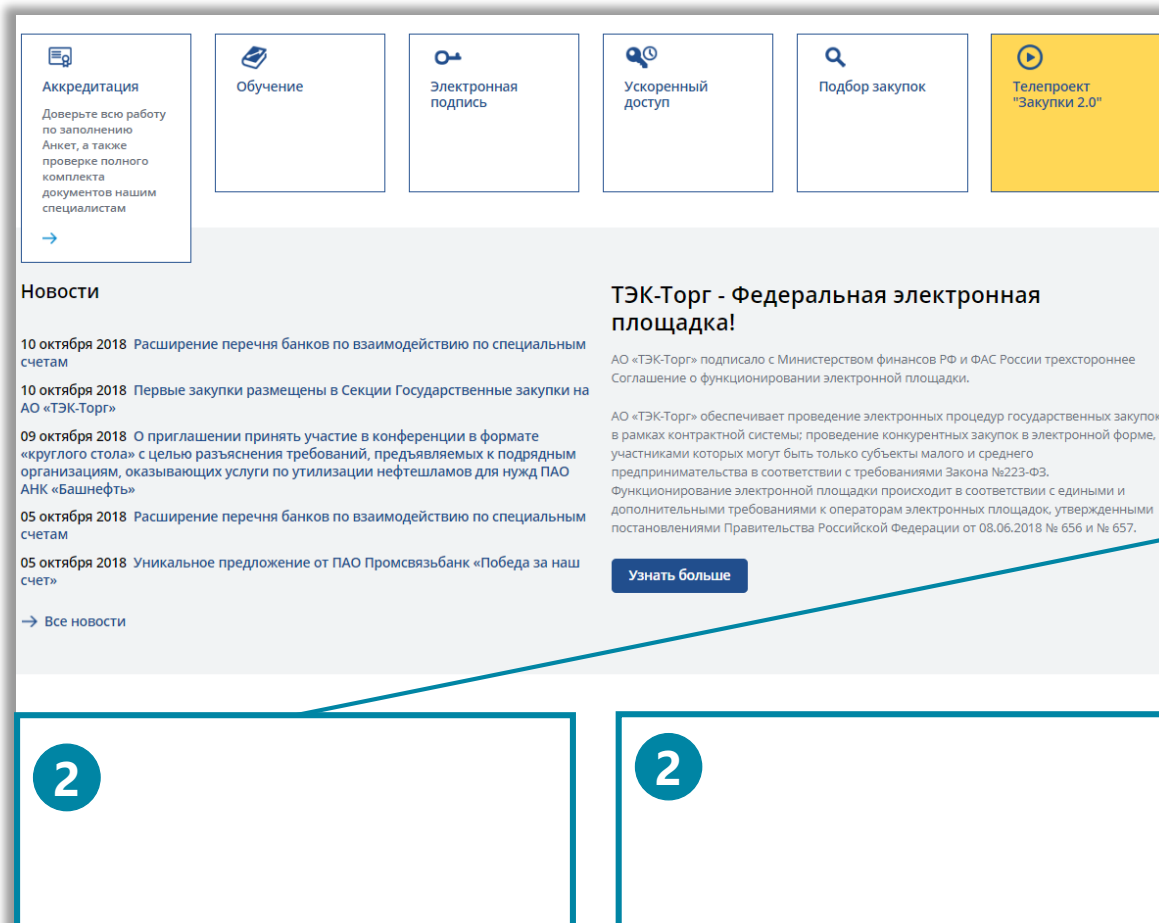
Аккредитация

Доверьте всю работу по заполнению Анкет, а также проверке полного комплекта документов нашим специалистам

→

Обучение

Электронная подпись

Ускоренный доступ

Подбор закупок

Телепроект "Закупки 2.0"

Новости

10 октября 2018 Расширение перечня банков по взаимодействию по специальным счетам

10 октября 2018 Первые закупки размещены в Секции Государственные закупки на АО «ТЭК-Торг»

09 октября 2018 О приглашении принять участие в конференции в формате «круглого стола» с целью разъяснения требований, предъявляемых к подрядным организациям, оказывающих услуги по утилизации нефтешламов для нужд ПАО АНК «Башнефть»

05 октября 2018 Расширение перечня банков по взаимодействию по специальным счетам

05 октября 2018 Уникальное предложение от ПАО Промсвязьбанк «Победа за наш счет»

→ Все новости

ТЭК-Торг - Федеральная электронная площадка!

АО «ТЭК-Торг» подписало с Министерством финансов РФ и ФАС России трехстороннее Соглашение о функционировании электронной площадки.

АО «ТЭК-Торг» обеспечивает проведение электронных процедур государственных закупок в рамках контрактной системы; проведение конкурентных закупок в электронной форме, участниками которых могут быть только субъекты малого и среднего предпринимательства в соответствии с требованиями Закона №223-ФЗ. Функционирование электронной площадки происходит в соответствии с едиными и дополнительными требованиями к операторам электронных площадок, утвержденными постановлениями Правительства Российской Федерации от 08.06.2018 № 656 и № 657.

Узнать больше

2

2